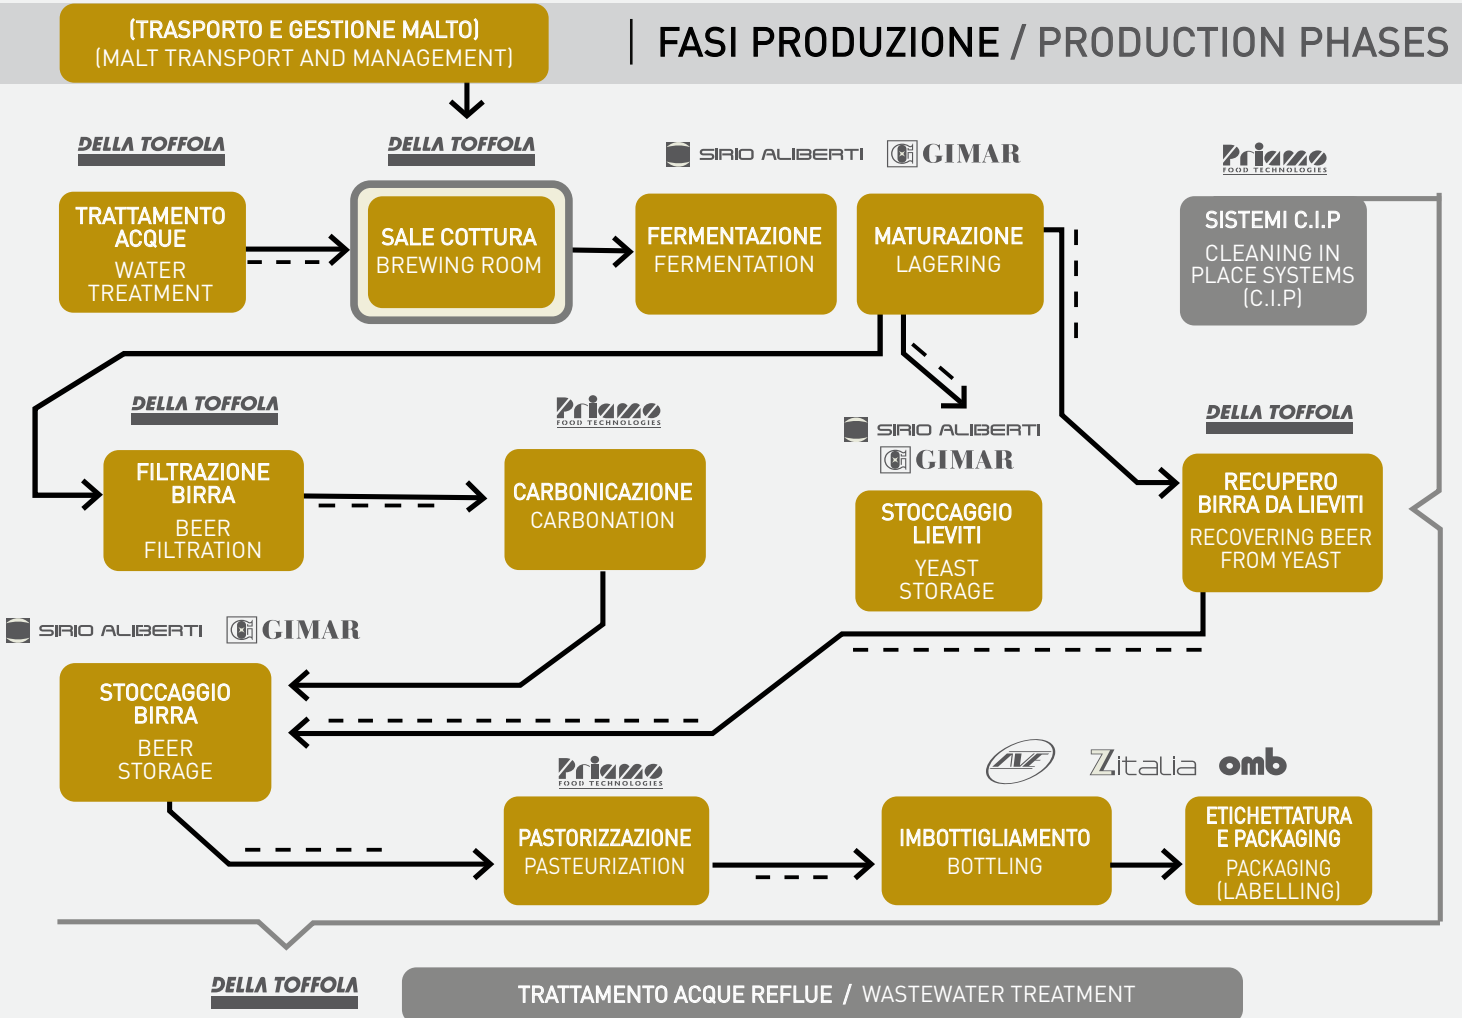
(TRASPORTO E GESTIONE MALTO)
(MALT TRANSPORT AND MANAGEMENT)

FASI PRODUZIONE / PRODUCTION PHASES

DELLA TOFFOLA

DELLA TOFFOLA

SIRIO ALIBERTI GIMAR

Priamo FOOD TECHNOLOGIES

TRATTAMENTO ACQUE
WATER TREATMENT

SALE COTTURA
BREWING ROOM

FERMENTAZIONE
FERMENTATION

MATURAZIONE
LAGERING

SISTEMI C.I.P
CLEANING IN PLACE SYSTEMS (C.I.P)

DELLA TOFFOLA

Priamo FOOD TECHNOLOGIES

SIRIO ALIBERTI
GIMAR

DELLA TOFFOLA

FILTRAZIONE BIRRA
BEER FILTRATION

CARBONICAZIONE
CARBONATION

STOCCAGGIO LIEVITI
YEAST STORAGE

RECUPERO BIRRA DA LIEVITI
RECOVERING BEER FROM YEAST

SIRIO ALIBERTI GIMAR

STOCCAGGIO BIRRA
BEER STORAGE

Priamo FOOD TECHNOLOGIES

AVE Zitalia omb

PASTORIZZAZIONE
PASTEURIZATION

IMBOTTIGLIAMENTO
BOTTLING

ETICHETTATURA E PACKAGING
PACKAGING (LABELLING)

DELLA TOFFOLA

TRATTAMENTO ACQUE REFLUE / WASTEWATER TREATMENT